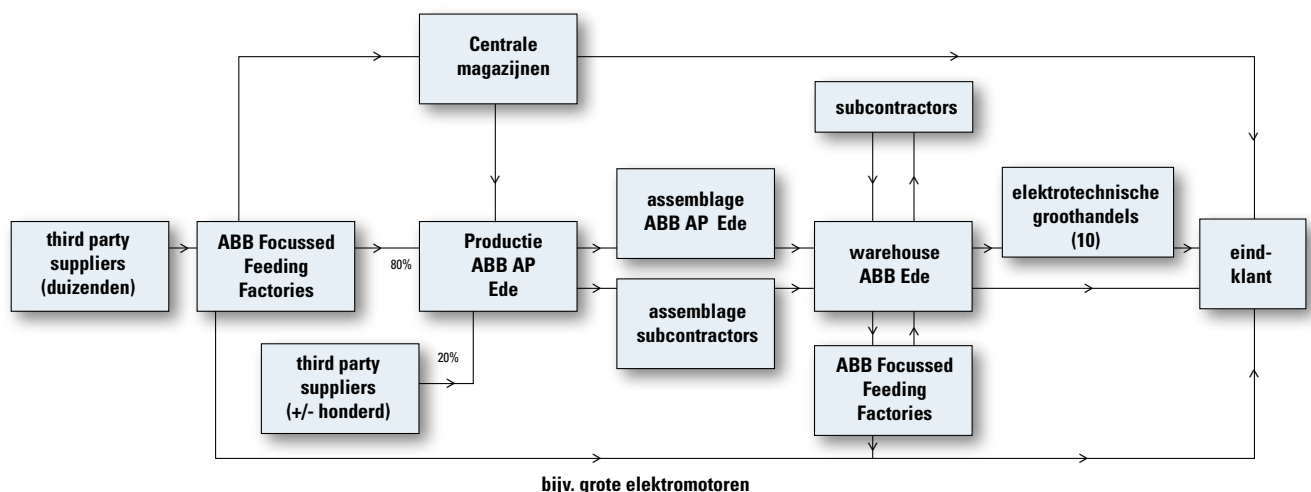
Centrale magazijnen

subcontractors

third party suppliers (duizenden)

ABB Focussed Feeding Factories

80%

Productie ABB AP Ede

assemblage ABB AP Ede

assemblage subcontractors

warehouse ABB Ede

elektrotechnische groothandels (10)

eind-klant

20%

third party suppliers (+/- honderd)

ABB Focussed Feeding Factories

bijv. grote elektromotoren